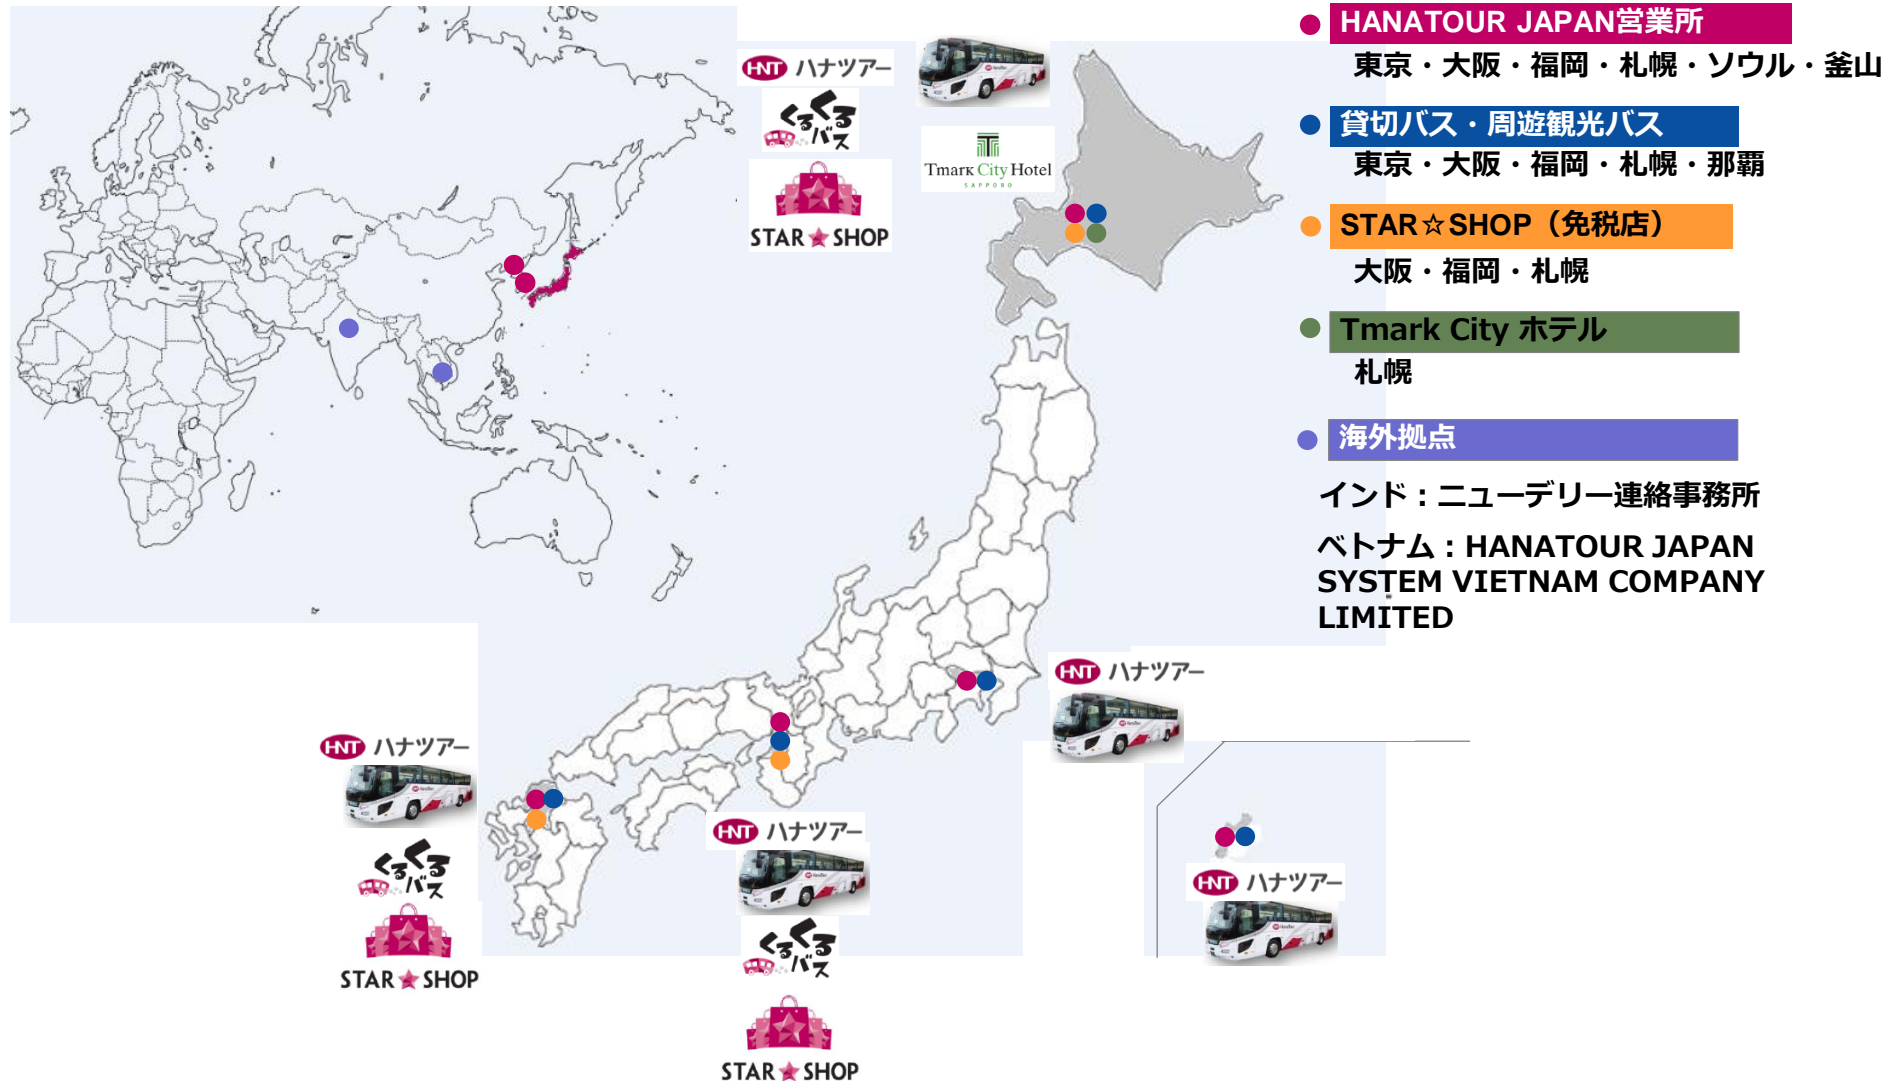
HNT ハナツアー
くるくるバス
STAR★SHOP
Tmark City Hotel
SAPPORO

HANATOUR JAPAN営業所
東京・大阪・福岡・札幌・ソウル・釜山

貸切バス・周遊観光バス
東京・大阪・福岡・札幌・那覇

STAR☆SHOP（免税店）
大阪・福岡・札幌

Tmark City ホテル
札幌

海外拠点
インド：ニューデリー連絡事務所
ベトナム：HANATOUR JAPAN SYSTEM VIETNAM COMPANY LIMITED

HNT ハナツアー

HNT ハナツアー
くるくるバス
STAR★SHOP

HNT ハナツアー
くるくるバス
STAR★SHOP

HNT ハナツアー